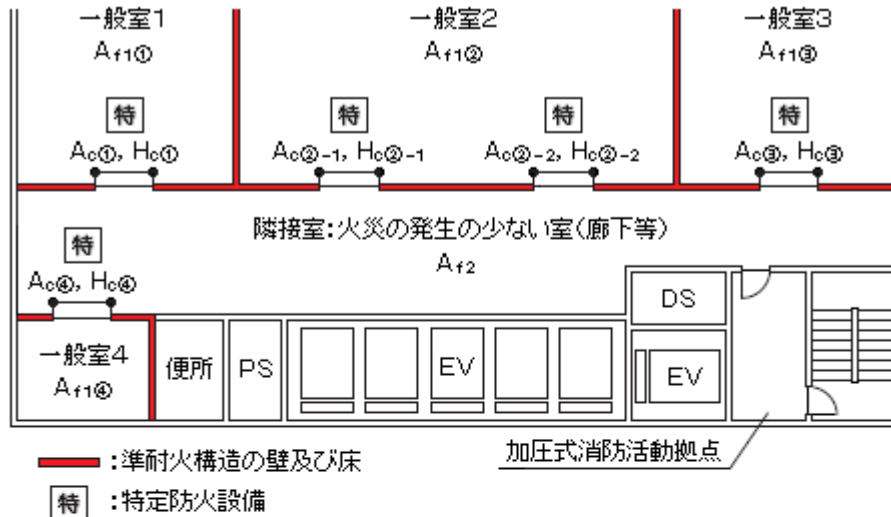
一般室1
$A_{f1①}$

一般室2
$A_{f1②}$

一般室3
$A_{f1③}$

特
$A_{c①}$, $H_{c①}$

特
$A_{c②-1}$, $H_{c②-1}$

特
$A_{c②-2}$, $H_{c②-2}$

特
$A_{c③}$, $H_{c③}$

隣接室:火災の発生の少ない室(廊下等)
$A_{f2}$

特
$A_{c④}$, $H_{c④}$

DS

一般室4
$A_{f1④}$

便所

PS

EV

EV

:準耐火構造の壁及び床

加圧式消防活動拠点

特 :特定防火設備